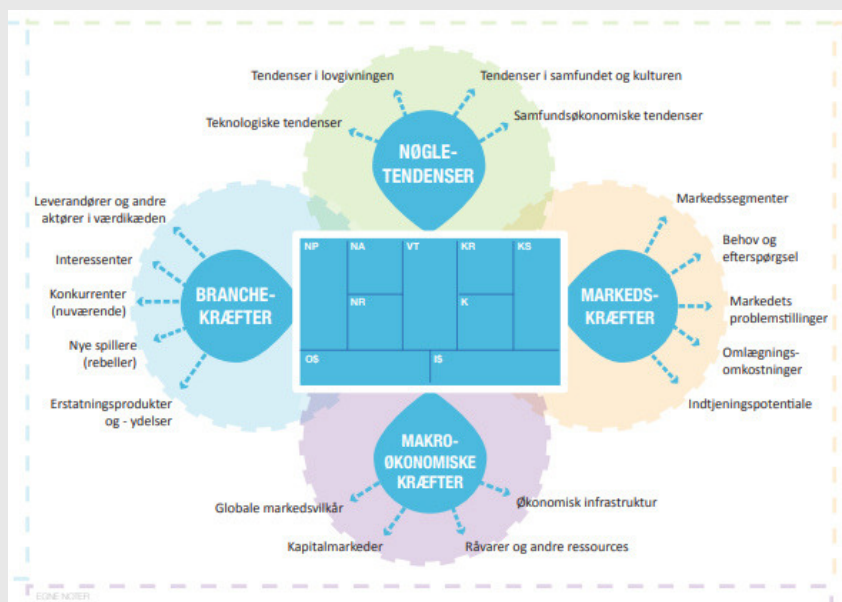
Tendenser i lovgivningen

Tendenser i samfundet og kulturen

Teknologiske tendenser

Samfundsøkonomiske tendenser

NØGLE-TENDENSER

Leverandører og andre aktører i værdikæden

Interessenter

Konkurrenter (nuværende)

Nye spillere (rebeller)

Erstatningsprodukter og - ydelser

BRANCHE-KRÆFTER

| NP | NA | VT | KR | KS |
|---|---|---|---|---|
| | NR | | K | |
| OS | | IS | | |

Markedssegmenter

Behov og efterspørgsel

Markedets problemstillinger

Omlægnings-omkostninger

Indtjeningspotentiale

MARKEDS-KRÆFTER

MAKRO-ØKONOMISKE KRÆFTER

Globale markedsvilkår

Økonomisk infrastruktur

Kapitalmarkeder

Råvarer og andre ressources

EGNE NOTER